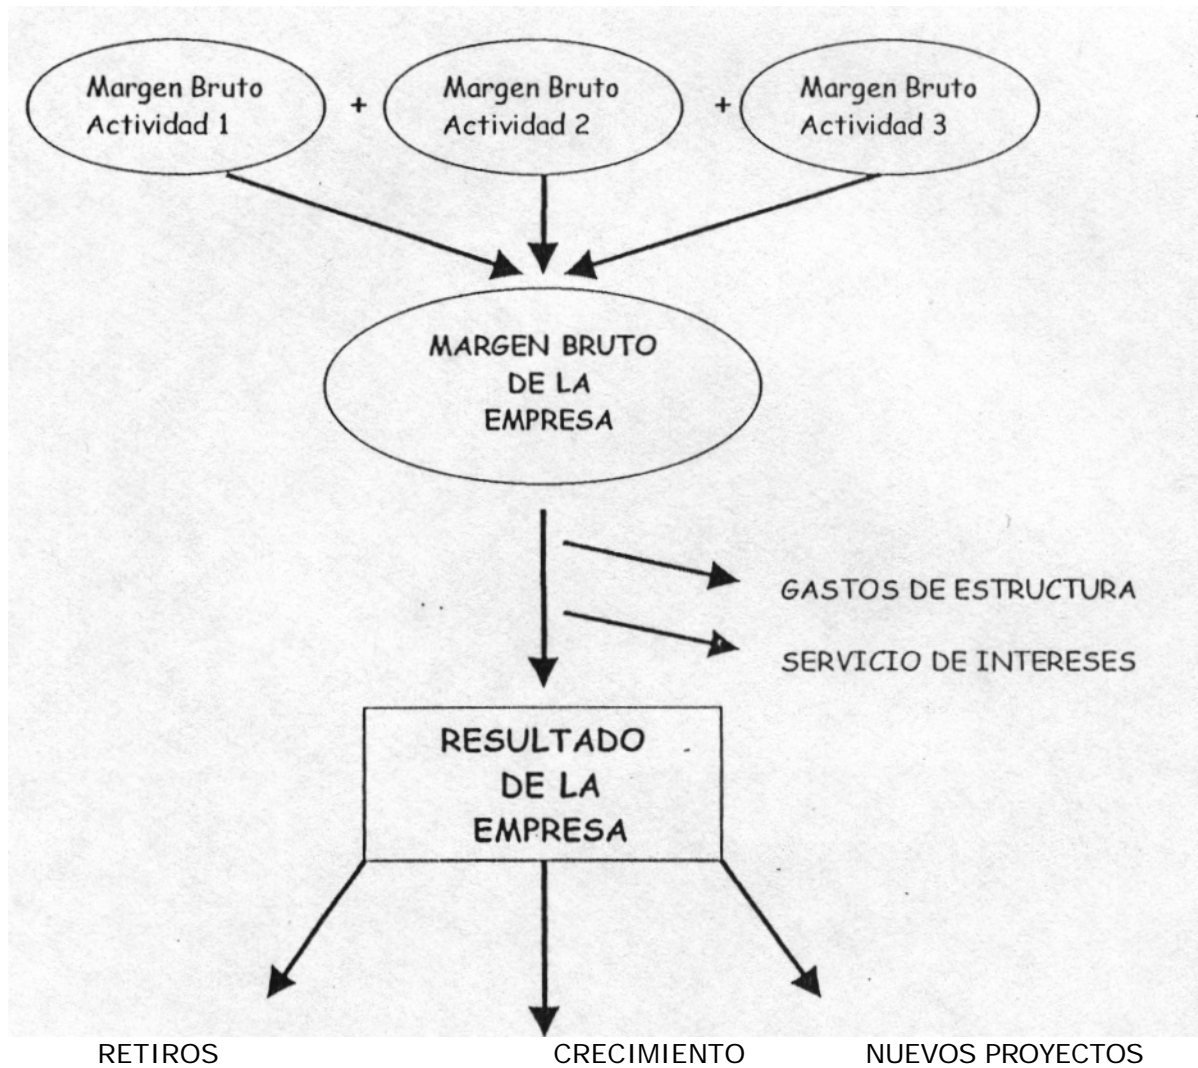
Margen Bruto Actividad 1

+

Margen Bruto Actividad 2

+

Margen Bruto Actividad 3

MARGEN BRUTO DE LA EMPRESA

GASTOS DE ESTRUCTURA

SERVICIO DE INTERESES

RESULTADO DE LA EMPRESA

RETIROS

CRECIMIENTO

NUEVOS PROYECTOS